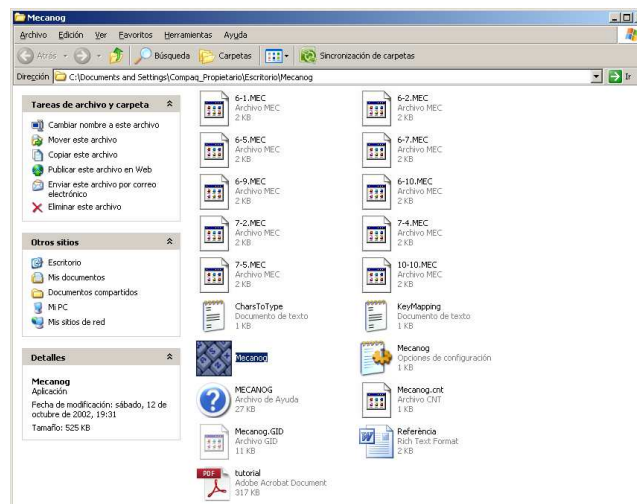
Mecanog

Archivo Edición Ver Favoritos Herramientas Ayuda

Atrás Búsqueda Carpetas Sincronización de carpetas

Dirección C:\Documents and Settings\Compaq_Propietario\Escritorio\Mecanog Ir

Tareas de archivo y carpeta

Cambiar nombre a este archivo
Mover este archivo
Copiar este archivo
Publicar este archivo en Web
Enviar este archivo por correo electrónico
Eliminar este archivo

Otros sitios

Escritorio
Mis documentos
Documentos compartidos
Mi PC
Mis sitios de red

Detalles

Mecanog
Aplicación
Fecha de modificación: sábado, 12 de octubre de 2002, 19:31
Tamaño: 525 KB

6-1.MEC
Archivo MEC
2 KB

6-2.MEC
Archivo MEC
2 KB

6-5.MEC
Archivo MEC
2 KB

6-7.MEC
Archivo MEC
2 KB

6-9.MEC
Archivo MEC
2 KB

6-10.MEC
Archivo MEC
2 KB

7-2.MEC
Archivo MEC
2 KB

7-4.MEC
Archivo MEC
2 KB

7-5.MEC
Archivo MEC
2 KB

10-10.MEC
Archivo MEC
2 KB

CharsToType
Documento de texto
1 KB

KeyMapping
Documento de texto
1 KB

Mecanog

Mecanog
Opciones de configuración
1 KB

MECANOG
Archivo de Ayuda
27 KB

Mecanog.cnt
Archivo CNT
1 KB

Mecanog.GID
Archivo GID
11 KB

Referència
Rich Text Format
2 KB

tutorial
Adobe Acrobat Document
317 KB